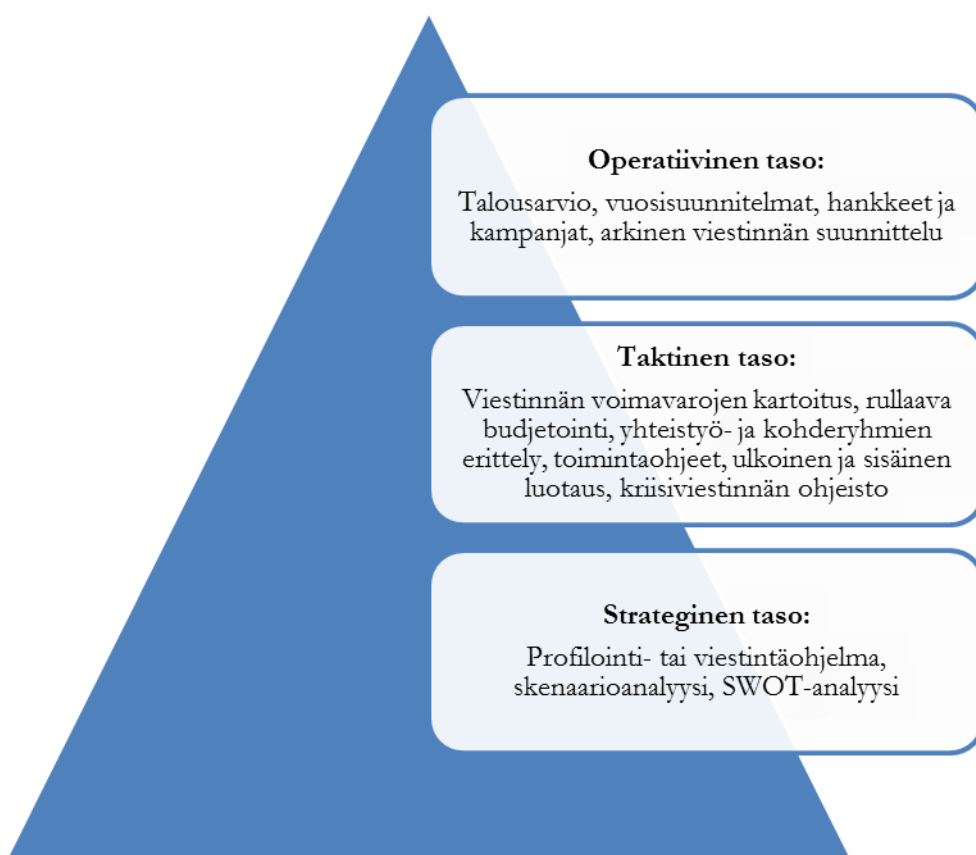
Operatiivinen taso:

Talousarvio, vuosisuunnitelmat, hankkeet ja kampanjat, arkinen viestinnän suunnittelu

Taktinen taso:

Viestinnän voimavarojen kartoitus, rullaava budjetointi, yhteistyö- ja kohderyhmien erittely, toimintaohjeet, ulkoinen ja sisäinen luotaus, kriisiviestinnän ohjeisto

Strateginen taso:

Profilointi- tai viestintäohjelma, skenaarioanalyysi, SWOT-analyysi